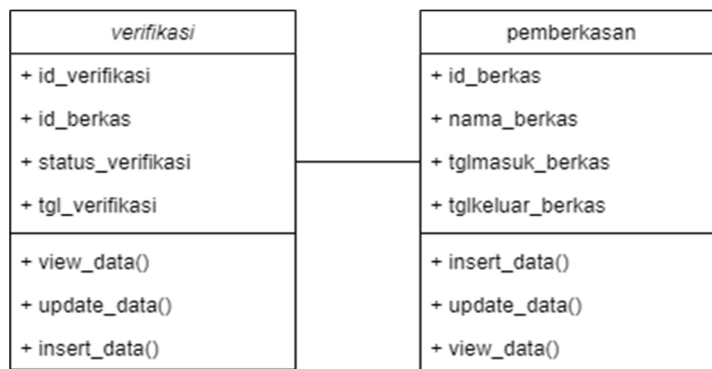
verifikasi

+ id_verifikasi
+ id_berkas
+ status_verifikasi
+ tgl_verifikasi

+ view_data()
+ update_data()
+ insert_data()

pemberkasan

+ id_berkas
+ nama_berkas
+ tglmasuk_berkas
+ tglkeluar_berkas

+ insert_data()
+ update_data()
+ view_data()